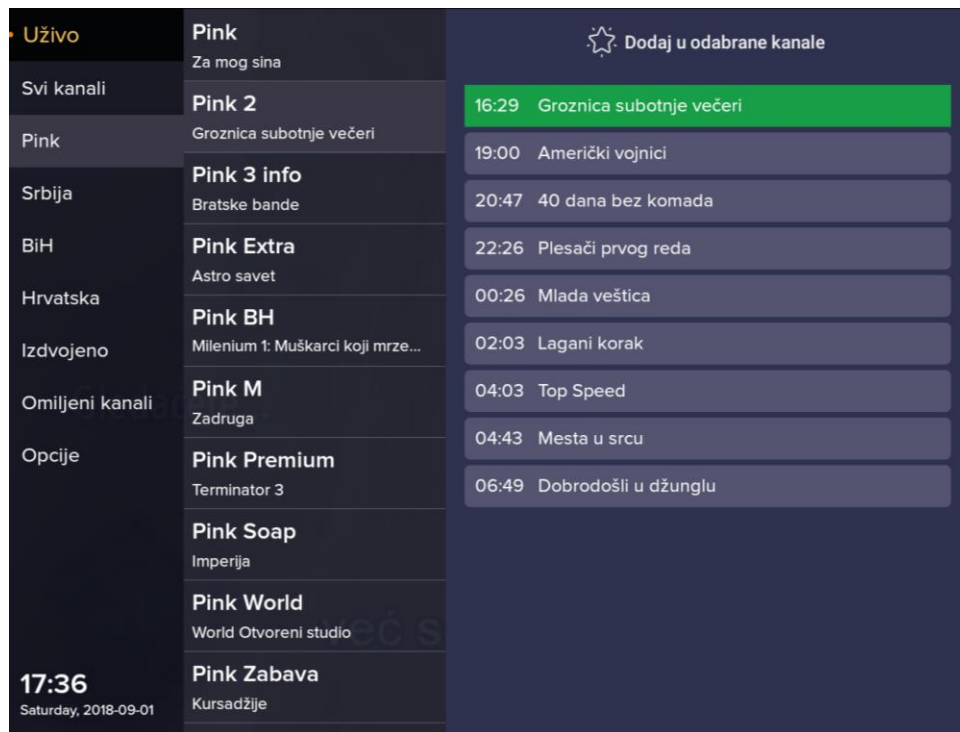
Uživo

Svi kanali

Pink

Srbija

BiH

Hrvatska

Izdvojeno

Omiljeni kanali

Opcije

17:36
Saturday, 2018-09-01

Pink
Za mog sina

Pink 2
Groznica subotnje večeri

Pink 3 info
Bratske bande

Pink Extra
Astro savet

Pink BH
Milenium 1: Muškarci koji mrze...

Pink M
Zadruga

Pink Premium
Terminator 3

Pink Soap
Imperija

Pink World
World Otvoreni studio

Pink Zabava
Kursadžije

Dodaj u odabrane kanale

16:29 Groznica subotnje večeri

19:00 Američki vojnici

20:47 40 dana bez komada

22:26 Plesači prvog reda

00:26 Mlada veštica

02:03 Lagani korak

04:03 Top Speed

04:43 Mesta u srcu

06:49 Dobrodošli u džunglu